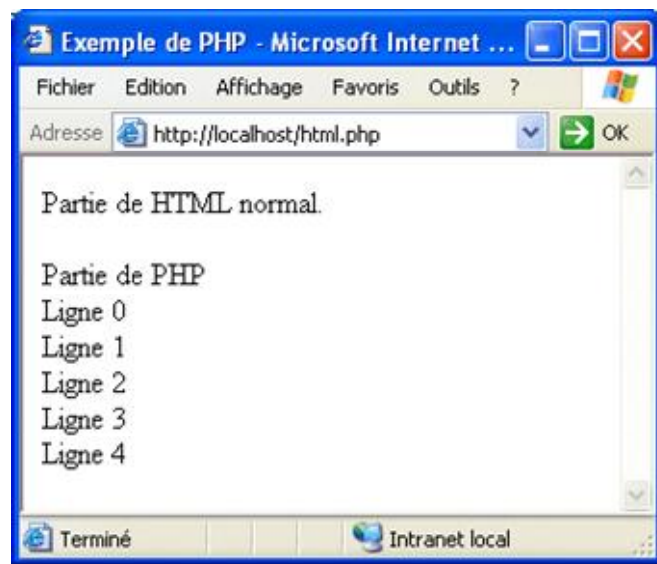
Exemple de PHP - Microsoft Internet ...

Fichier Edition Affichage Favoris Outils ?

Adresse http://localhost/html.php OK

Partie de HTML normal.

Partie de PHP
Ligne 0
Ligne 1
Ligne 2
Ligne 3
Ligne 4

Terminé Intranet local